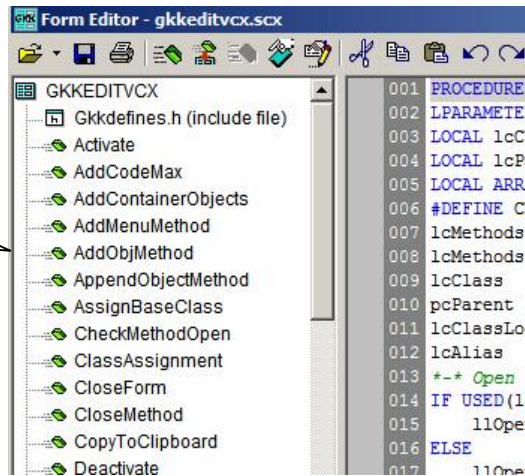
Form Editor - gkkeditvcx.scx

GKKEDITVCX
Gkkdefines.h (include file)
Activate
AddCodeMax
AddContainerObjects
AddMenuMethod
AddObjMethod
AppendObjectMethod
AssignBaseClass
CheckMethodOpen
ClassAssignment
CloseForm
CloseMethod
CopyToClipboard
Deactivate

001 PROCEDURE
002 LPARAMETE
003 LOCAL lcC
004 LOCAL lcP
005 LOCAL ARR
006 #DEFINE C
007 lcMethods
008 lcMethods
009 lcClass
010 pcParent
011 lcClassLo
012 lcAlias
013 *-* Open
014 IF USED(l
015 llOpe
016 ELSE
017 llOpe